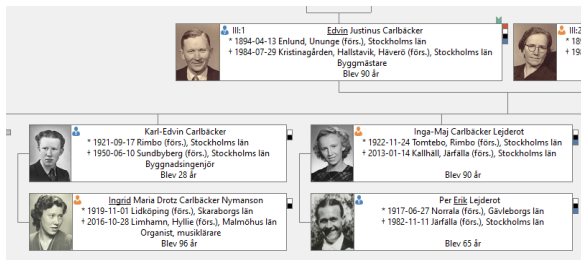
III:1
Edvin Justinus Carlbäcker
* 1894-04-13 Enlund, Ununge (förs.), Stockholms län
† 1984-07-29 Kristinagården, Hallstavik, Häverö (förs.), Stockholms län
Byggmästare
Blev 90 år

III:2
* 18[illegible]
† 19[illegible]

Karl-Edvin Carlbäcker
* 1921-09-17 Rimbo (förs.), Stockholms län
† 1950-06-10 Sundbyberg (förs.), Stockholms län
Byggnadsingenjör
Blev 28 år

Inga-Maj Carlbäcker Lejderot
* 1922-11-24 Tomtebo, Rimbo (förs.), Stockholms län
† 2013-01-14 Kallhäll, Järfälla (förs.), Stockholms län
Blev 90 år

Ingrid Maria Drotz Carlbäcker Nymanson
* 1919-11-01 Lidköping (förs.), Skaraborgs län
† 2016-10-28 Limhamn, Hyllie (förs.), Malmöhus län
Organist, musiklärare
Blev 96 år

Per Erik Lejderot
* 1917-06-27 Norrala (förs.), Gävleborgs län
† 1982-11-11 Järfälla (förs.), Stockholms län
Blev 65 år